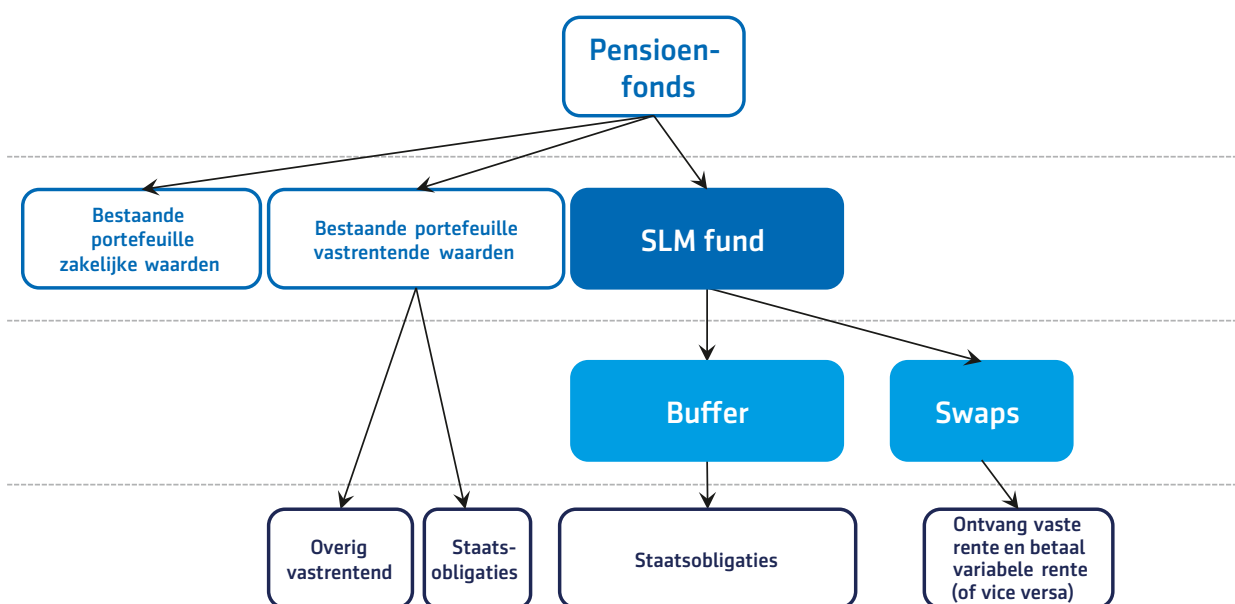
Pensioenfonds

Bestaande portefeuille zakelijke waarden

Bestaande portefeuille vastrentende waarden

SLM fund

Buffer

Swaps

Overig vastrentend

Staatsobligaties

Staatsobligaties

Ontvang vaste rente en betaal variabele rente (of vice versa)